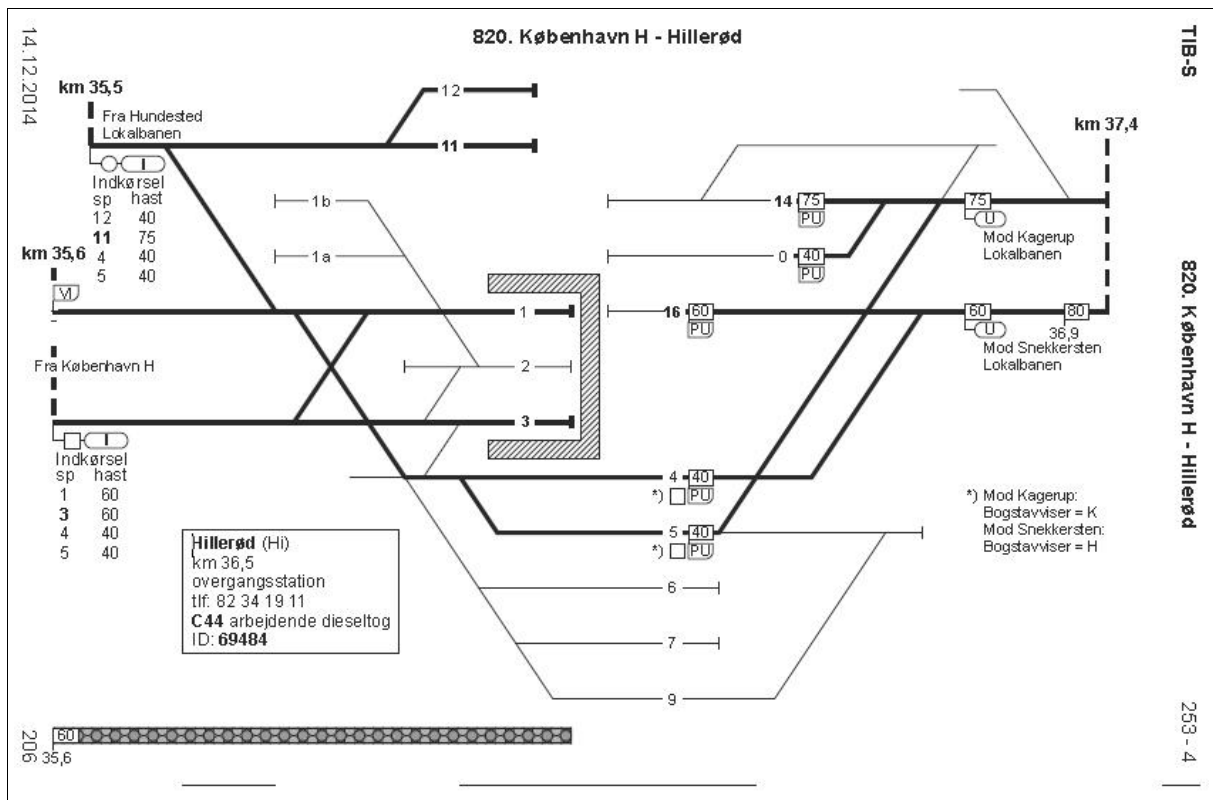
14.12.2014

820. København H - Hillerød

TIB-S

km 35,5

Fra Hundested
Lokalbanen

12

11

I

Indkørsel
| sp | hast |
|---|---|
| 12 | 40 |
| **11** | 75 |
| 4 | 40 |
| 5 | 40 |

km 35,6

VI

1 b

1 a

1

2

3

Fra København H

I

Indkørsel
| sp | hast |
|---|---|
| 1 | 60 |
| **3** | 60 |
| 4 | 40 |
| 5 | 40 |

**Hillerød** (Hi)
km 36,5
overgangsstation
tlf: 82 34 19 11
**C44** arbejdende dieseltog
ID: **69484**

km 37,4

14 75 PU

75 U

Mod Kagerup
Lokalbanen

0 40 PU

16 60 PU

60 U

80

36,9

Mod Snekkersten
Lokalbanen

4 40
*) PU

5 40
*) PU

6

7

9

*) Mod Kagerup:
Bogstavviser = K
Mod Snekkersten:
Bogstavviser = H

820. København H - Hillerød

60
35,6

206

253 - 4